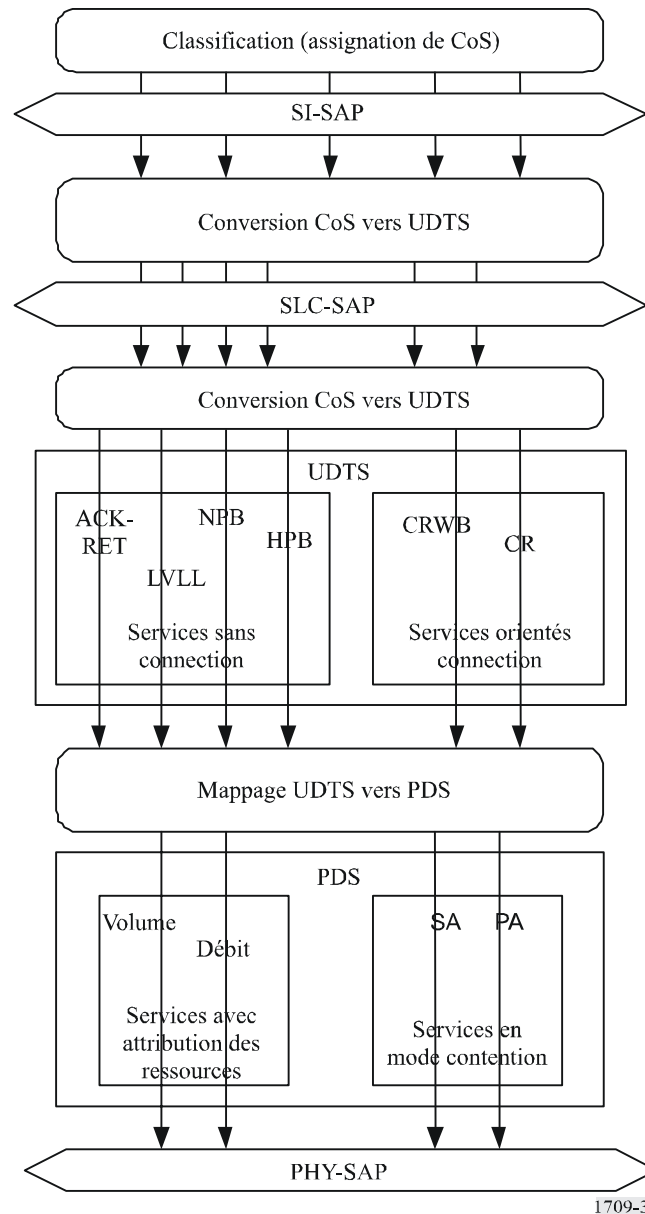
Classification (assignation de CoS)

SI-SAP

Conversion CoS vers UDTS

SLC-SAP

Conversion CoS vers UDTS

UDTS

ACK-RET

NPB

HPB

LVLL

Services sans connection

CRWB

CR

Services orientés connection

Mappage UDTS vers PDS

PDS

Volume

Débit

Services avec attribution des ressources

SA

PA

Services en mode contention

PHY-SAP

1709-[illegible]